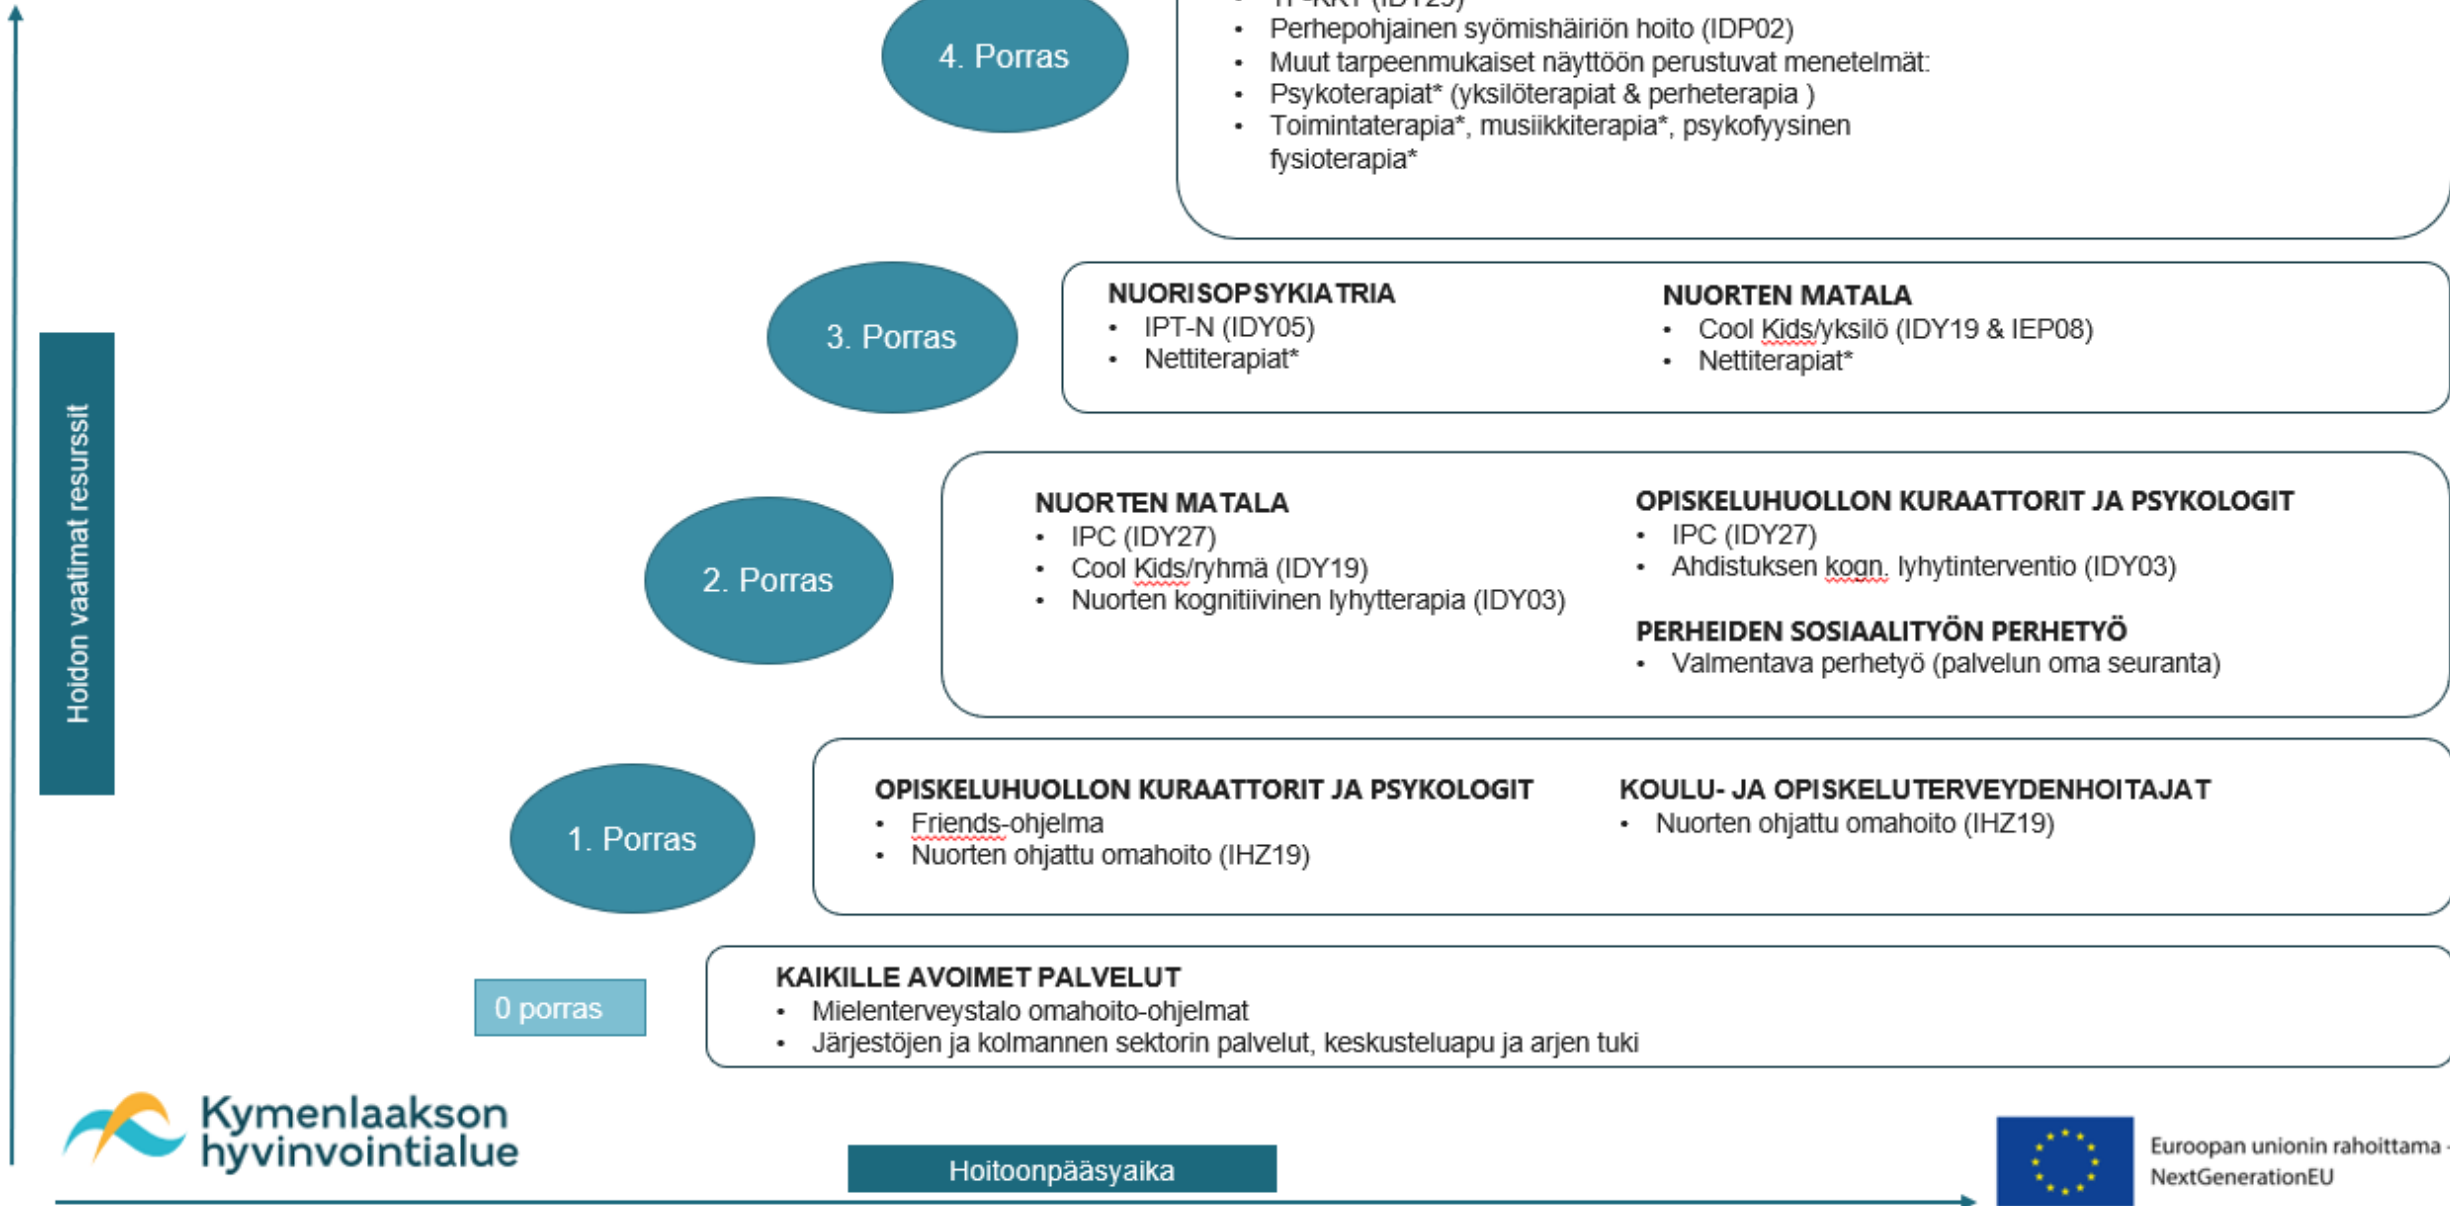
4. Porras

• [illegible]
• Perhepohjainen syömishäiriön hoito (IDP02)
• Muut tarpeenmukaiset näyttöön perustuvat menetelmät:
• Psykoterapiat* (yksilöterapiat & perheterapia )
• Toimintaterapia*, musiikkiterapia*, psykofyysinen fysioterapia*

3. Porras

NUORISOPSYKIATRIA
• IPT-N (IDY05)
• Nettiterapiat*

NUORTEN MATALA
• Cool Kids/yksilö (IDY19 & IEP08)
• Nettiterapiat*

2. Porras

NUORTEN MATALA
• IPC (IDY27)
• Cool Kids/ryhmä (IDY19)
• Nuorten kognitiivinen lyhytterapia (IDY03)

OPISKELUHUOLLON KURAATTORIT JA PSYKOLOGIT
• IPC (IDY27)
• Ahdistuksen kogn. lyhytinterventio (IDY03)

PERHEIDEN SOSIAALITYÖN PERHETYÖ
• Valmentava perhetyö (palvelun oma seuranta)

1. Porras

OPISKELUHUOLLON KURAATTORIT JA PSYKOLOGIT
• Friends-ohjelma
• Nuorten ohjattu omahoito (IHZ19)

KOULU- JA OPISKELUTERVEYDENHOITAJAT
• Nuorten ohjattu omahoito (IHZ19)

0 porras

KAIKILLE AVOIMET PALVELUT
• Mielenterveystalo omahoito-ohjelmat
• Järjestöjen ja kolmannen sektorin palvelut, keskusteluapu ja arjen tuki

Hoidon vaatimat resurssit

Kymenlaakson hyvinvointialue

Hoitoonpääsyaika

Euroopan unionin rahoittama - NextGenerationEU